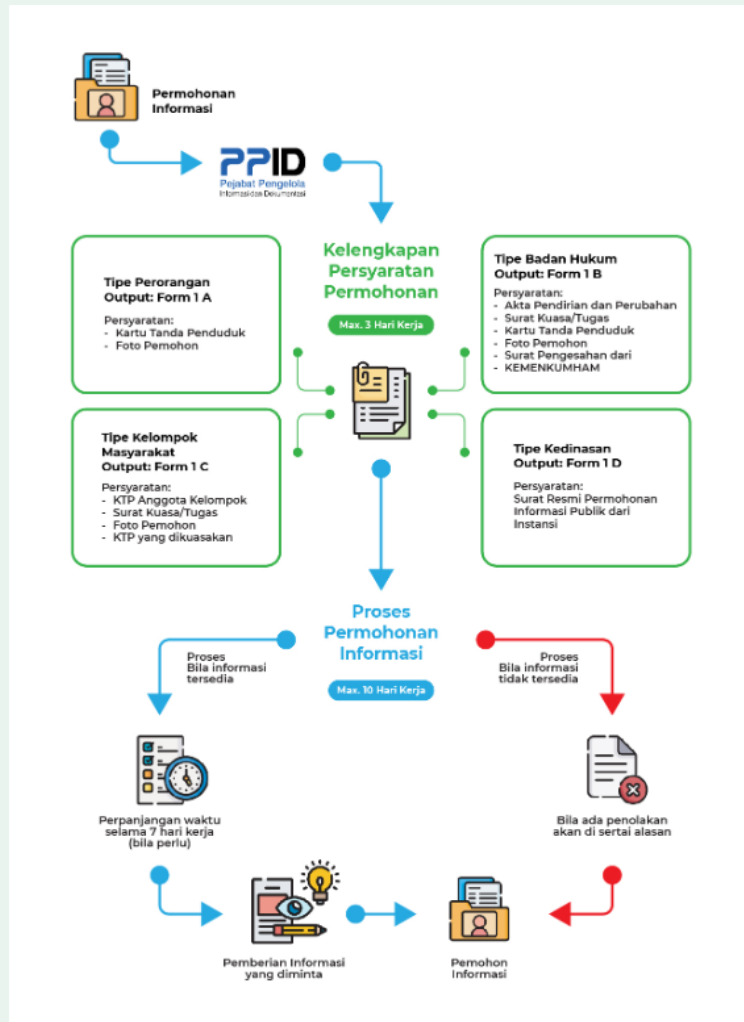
Permohonan Informasi

PPID
Pejabat Pengelola
Informasi dan Dokumentasi

Kelengkapan Persyaratan Permohonan

Max. 3 Hari Kerja

Tipe Perorangan
Output: Form 1 A

Persyaratan:
- Kartu Tanda Penduduk
- Foto Pemohon

Tipe Badan Hukum
Output: Form 1 B

Persyaratan:
- Akta Pendirian dan Perubahan
- Surat Kuasa/Tugas
- Kartu Tanda Penduduk
- Foto Pemohon
- Surat Pengesahan dari
- KEMENKUMHAM

Tipe Kelompok Masyarakat
Output: Form 1 C

Persyaratan:
- KTP Anggota Kelompok
- Surat Kuasa/Tugas
- Foto Pemohon
- KTP yang dikuasakan

Tipe Kedinasan
Output: Form 1 D

Persyaratan:
Surat Resmi Permohonan Informasi Publik dari Instansi

Proses Permohonan Informasi

Max. 10 Hari Kerja

Proses
Bila informasi tersedia

Proses
Bila informasi tidak tersedia

Perpanjangan waktu selama 7 hari kerja (bila perlu)

Bila ada penolakan akan di sertai alasan

Pemberian Informasi yang diminta

Pemohon Informasi